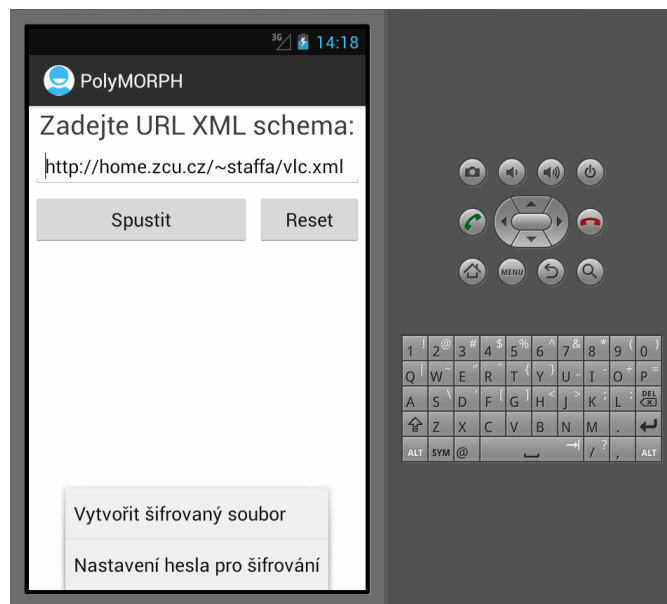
3G 14:18

PolyMORPH

Zadejte URL XML schema:

http://home.zcu.cz/~staffa/vlc.xml

Spustit

Reset

Vytvořit šifrovaný soubor

Nastavení hesla pro šifrování

MENU

1 ! 2 @ 3 # 4 $ 5 % 6 ^ 7 & 8 * 9 ( 0 )
Q W E R T Y U I O P
A S D F G H J K L
Z X C V B N M .
ALT SYM @ / ? , ALT
DEL